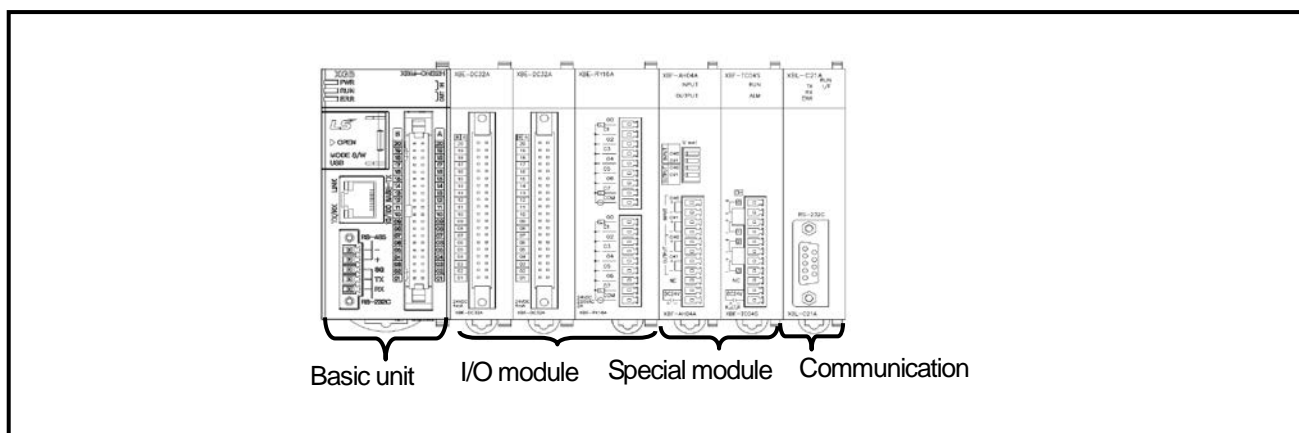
XBC-DN32H
PWR
RUN
ERR
LS
OPEN
MODE S/W
USB
B
A
XBE-DC32A
XBE-DC32A
XBE-RY16A
XBF-AH04A
INPUT
OUTPUT
XBF-TC04S
RUN
ALM
XBL-C21A
TX
RX
ERR
RUN
I/F
RS-485
+
-
SG
TX
RX
RS-232C
RS-232C
XBE-DC32A
XBE-DC32A
XBE-RY16A
XBF-AH04A
XBF-TC04S
XBL-C21A

Basic unit
I/O module
Special module
Communication